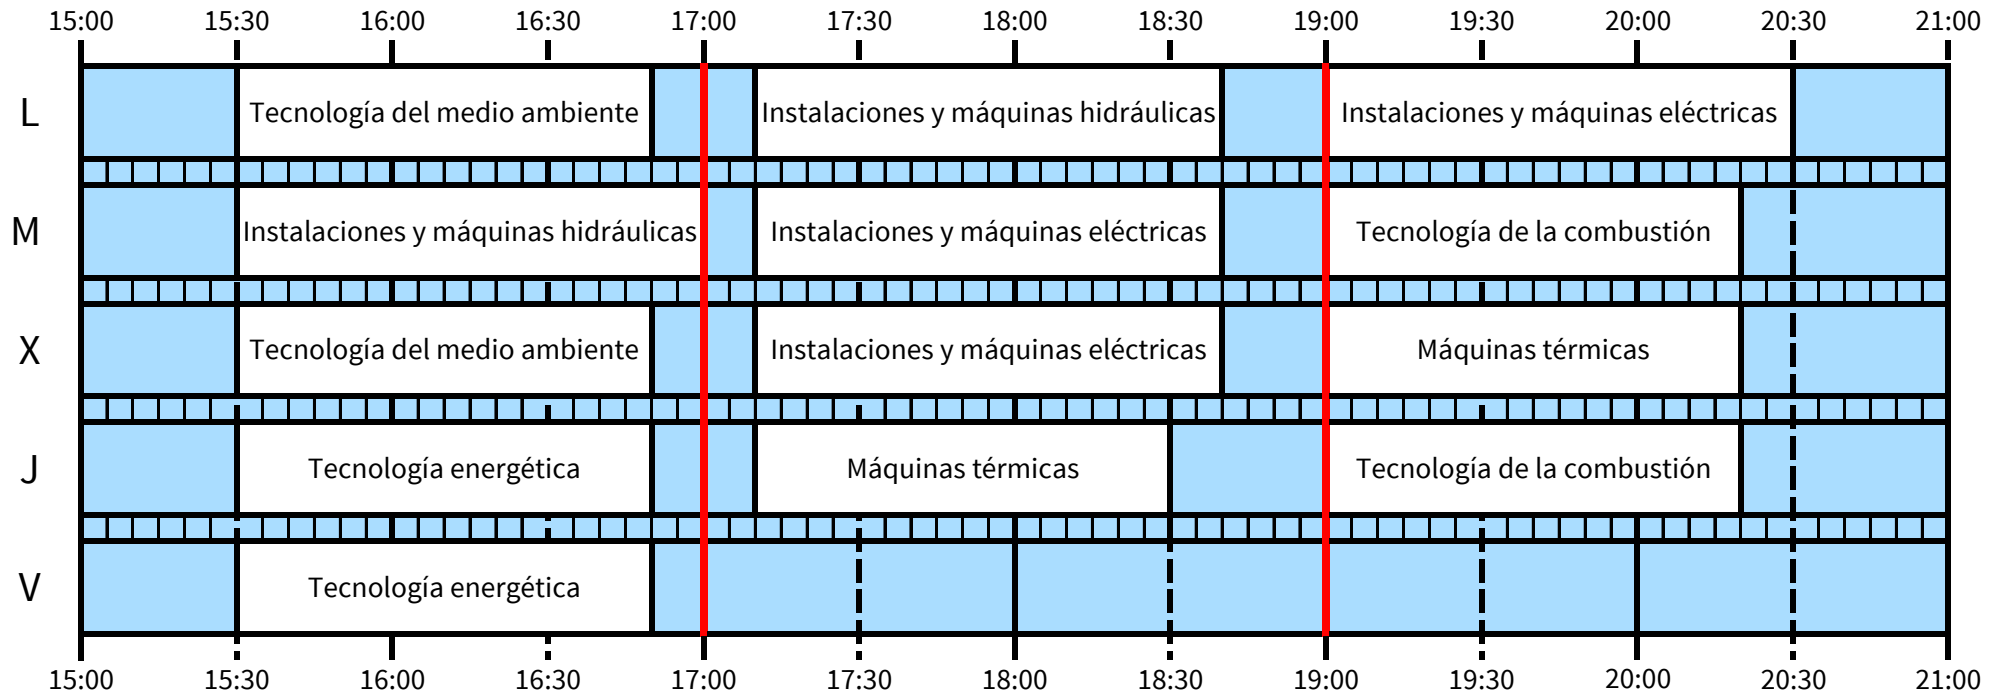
15:00 15:30 16:00 16:30 17:00 17:30 18:00 18:30 19:00 19:30 20:00 20:30 21:00

L Tecnología del medio ambiente | Instalaciones y máquinas hidráulicas | Instalaciones y máquinas eléctricas

M Instalaciones y máquinas hidráulicas | Instalaciones y máquinas eléctricas | Tecnología de la combustión

X Tecnología del medio ambiente | Instalaciones y máquinas eléctricas | Máquinas térmicas

J Tecnología energética | Máquinas térmicas | Tecnología de la combustión

V Tecnología energética

15:00 15:30 16:00 16:30 17:00 17:30 18:00 18:30 19:00 19:30 20:00 20:30 21:00